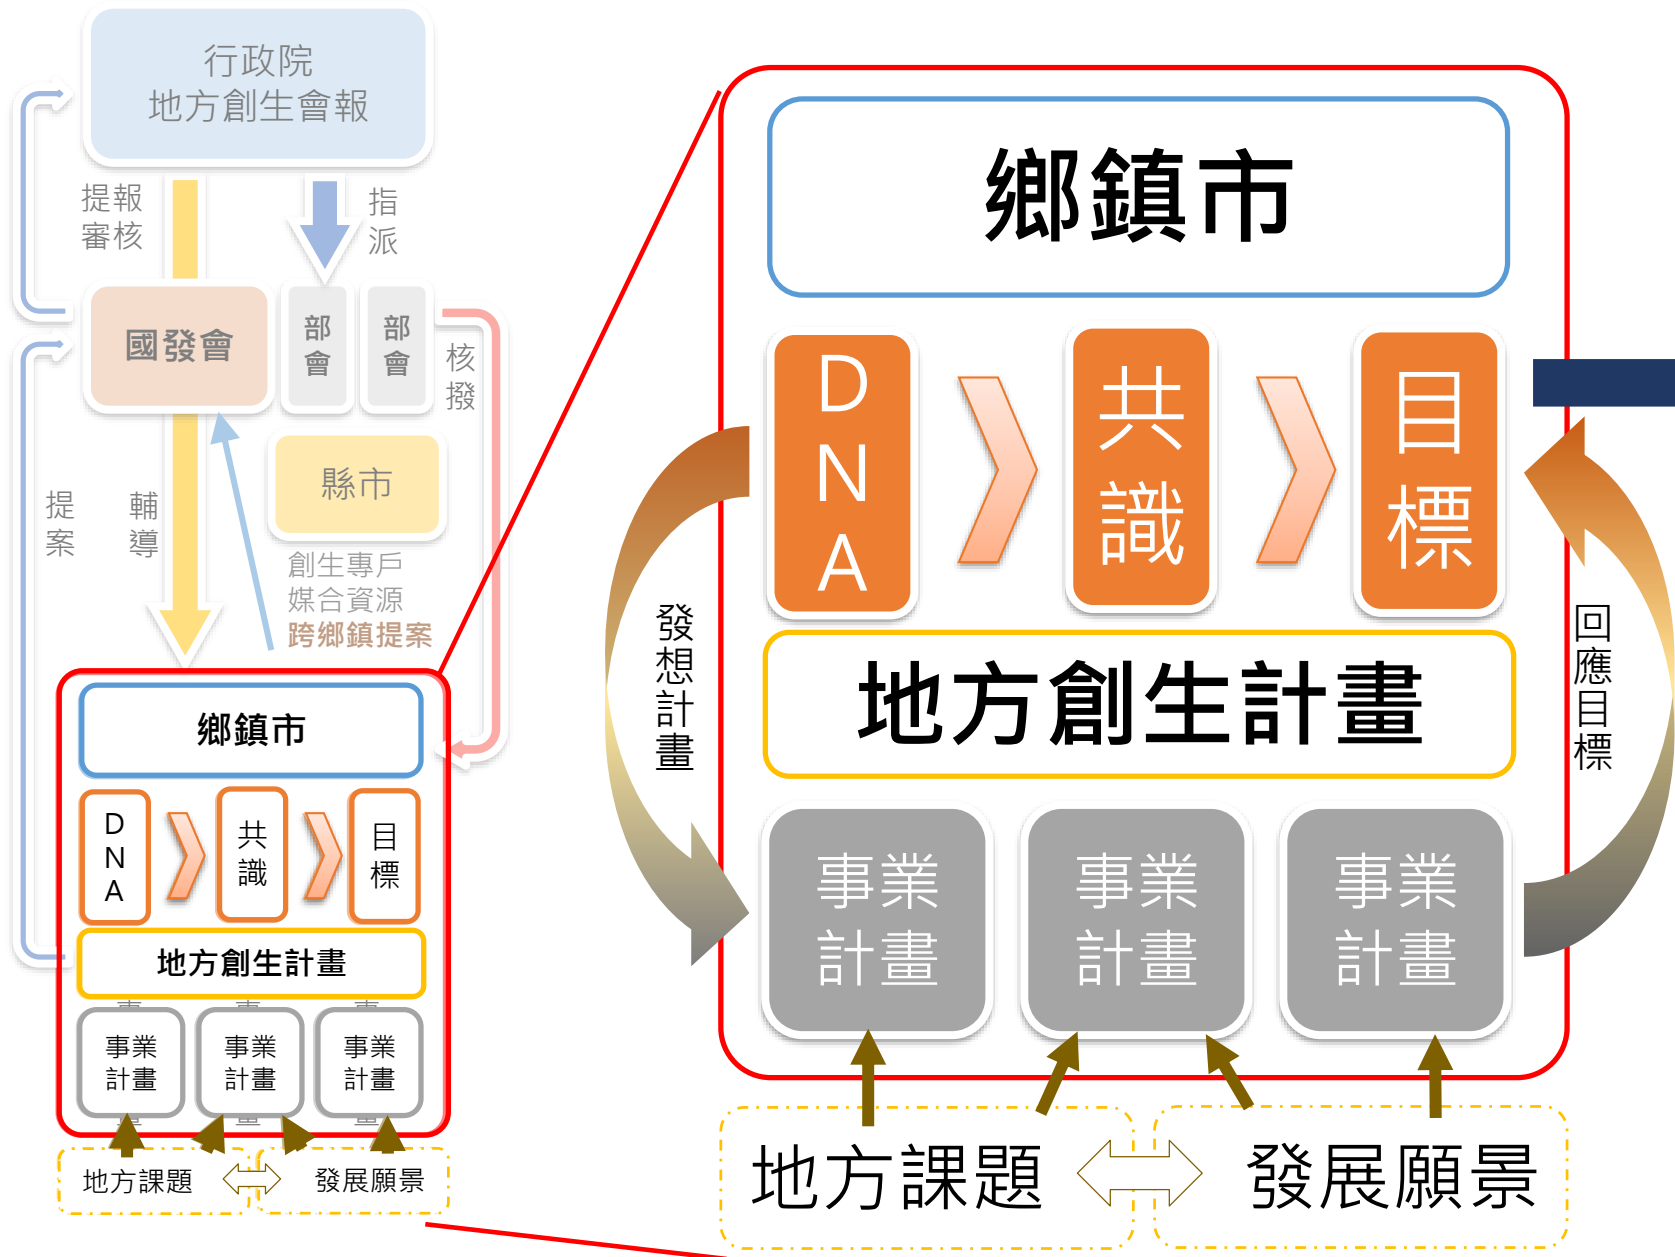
行政院
地方創生會報

提報
審核

指
派

國發會

部
會

部
會

核
撥

縣市

創生專戶
媒合資源
跨鄉鎮提案

提
案

輔
導

鄉鎮市

D
N
A

共
識

目
標

地方創生計畫

事業
計畫

事業
計畫

事業
計畫

地方課題

發展願景

鄉鎮市

D
N
A

共
識

目
標

發
想
計
畫

回
應
目
標

地方創生計畫

事業
計畫

事業
計畫

事業
計畫

地方課題

發展願景